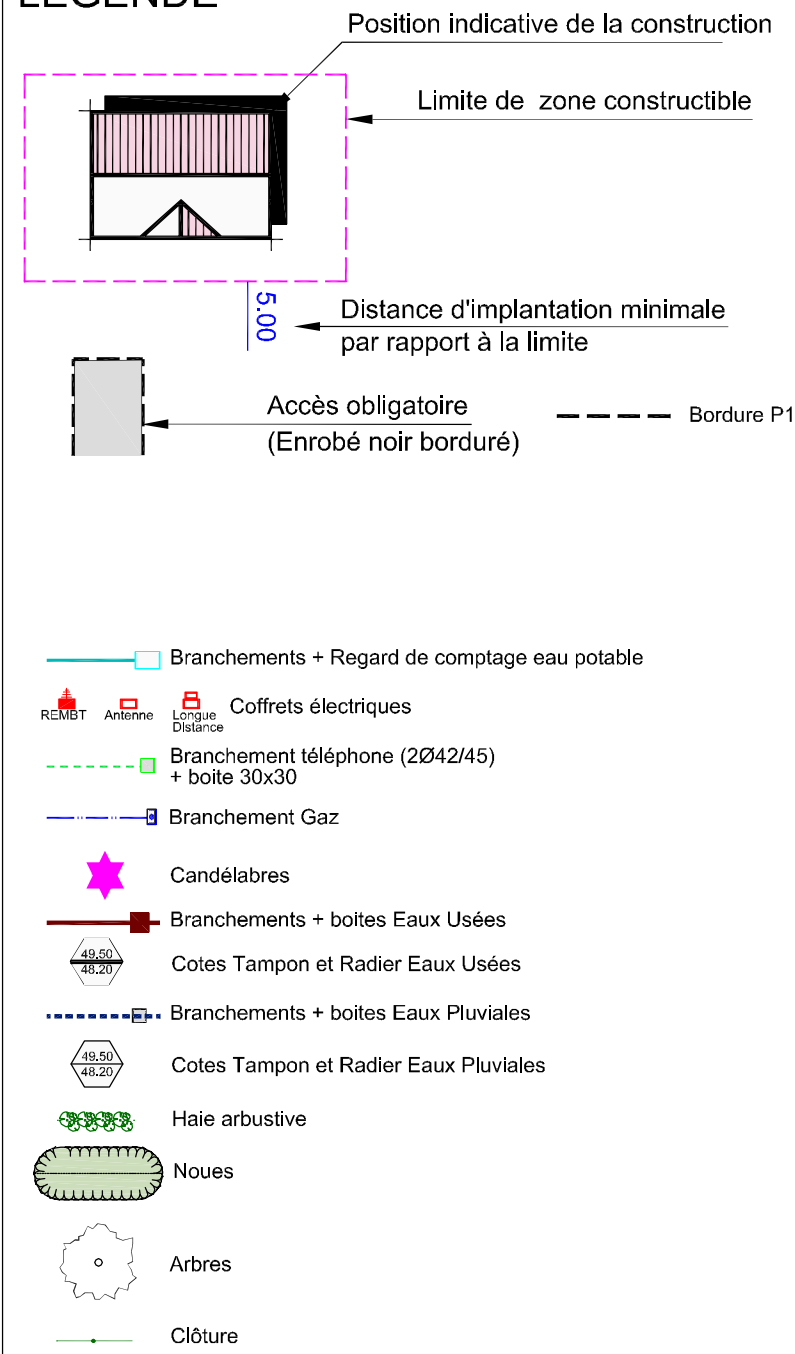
LEGENDE

Position indicative de la construction

Limite de zone constructible

5.00

Distance d'implantation minimale par rapport à la limite

Accès obligatoire (Enrobé noir borduré)

Bordure P1

Branchements + Regard de comptage eau potable

REMBT Antenne Longue Distance Coffrets électriques

Branchement téléphone (2Ø42/45) + boite 30x30

Branchement Gaz

Candélabres

Branchements + boites Eaux Usées

49.50 48.20 Cotes Tampon et Radier Eaux Usées

Branchements + boites Eaux Pluviales

49.50 48.20 Cotes Tampon et Radier Eaux Pluviales

Haie arbustive

Noues

Arbres

Clôture